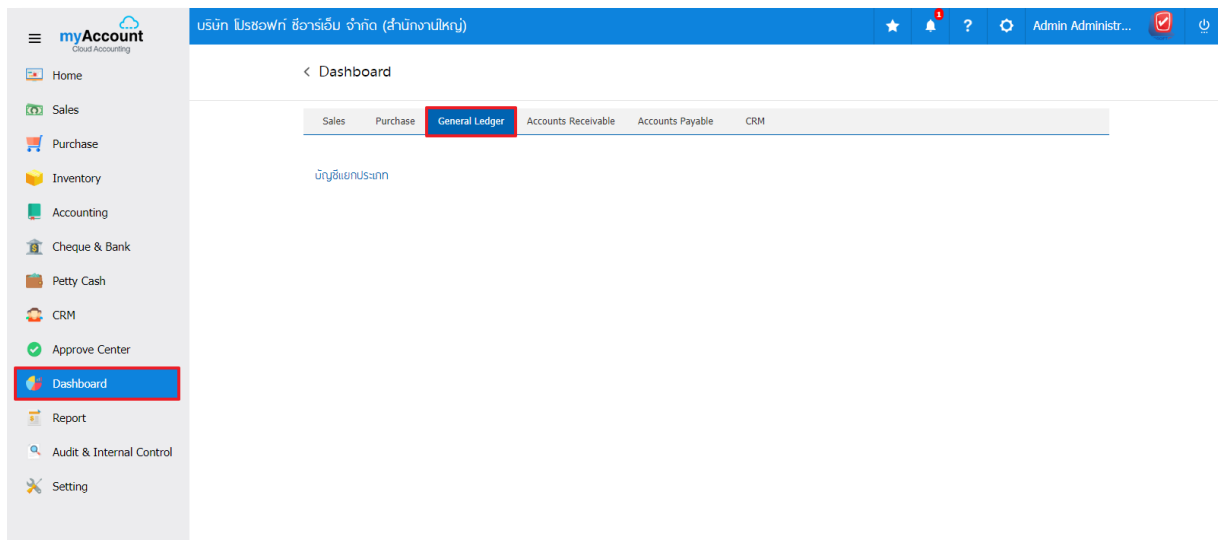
myAccount
Cloud Accounting

บริษัท โปรซอฟท์ ซีอาร์เอ็ม จำกัด (สำนักงานใหญ่)

1

?

Admin Administr...

Home
Sales
Purchase
Inventory
Accounting
Cheque & Bank
Petty Cash
CRM
Approve Center
Dashboard
Report
Audit & Internal Control
Setting

< Dashboard

| Sales | Purchase | General Ledger | Accounts Receivable | Accounts Payable | CRM |
|---|---|---|---|---|---|

บัญชีแยกประเภท